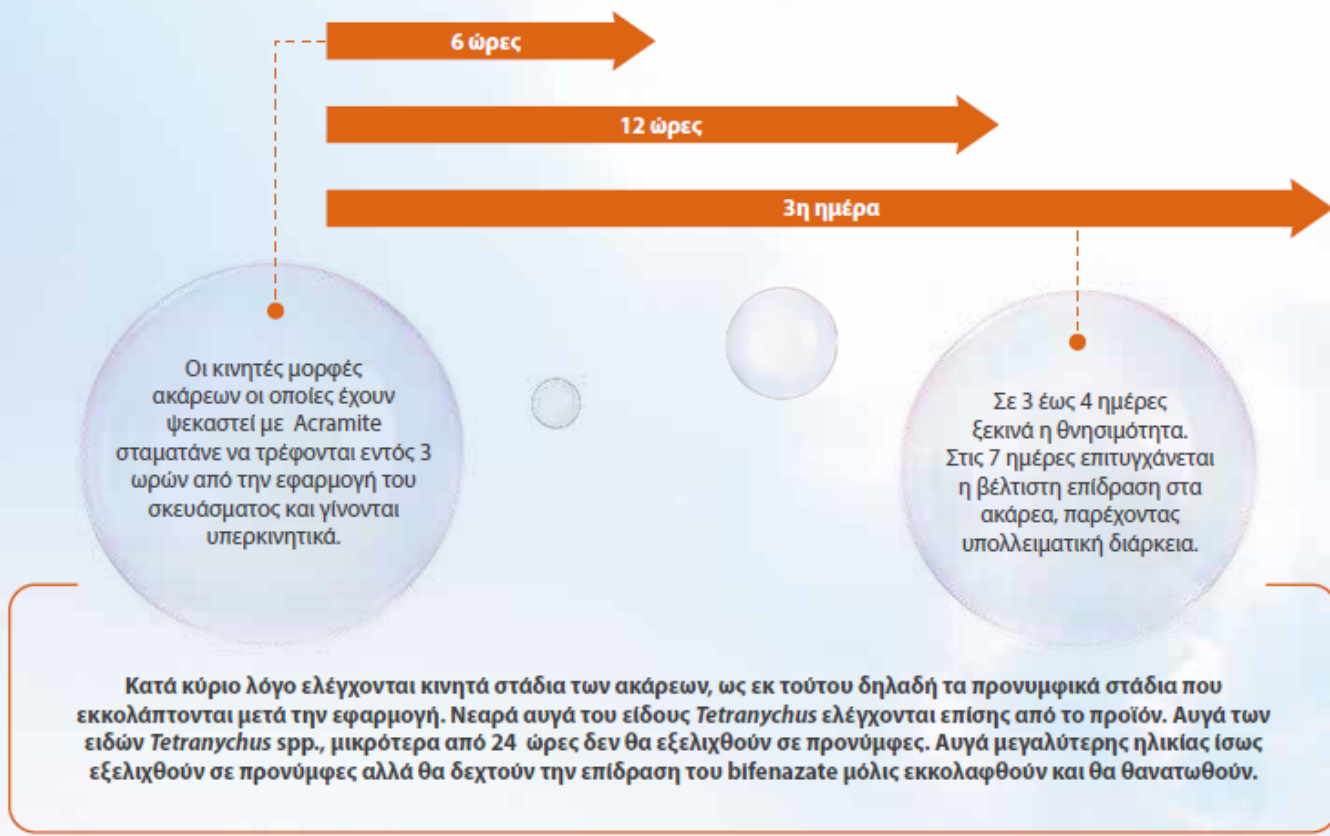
6 ώρες

12 ώρες

3η ημέρα

Οι κινητές μορφές ακάρεων οι οποίες έχουν ψεκαστεί με Acramite σταματάνε να τρέφονται εντός 3 ωρών από την εφαρμογή του σκευάσματος και γίνονται υπερκινητικά.

Σε 3 έως 4 ημέρες ξεκινά η θνησιμότητα. Στις 7 ημέρες επιτυγχάνεται η βέλτιστη επίδραση στα ακάρεα, παρέχοντας υπολλειματική διάρκεια.

Κατά κύριο λόγο ελέγχονται κινητά στάδια των ακάρεων, ως εκ τούτου δηλαδή τα προνυμφικά στάδια που εκκολάπτονται μετά την εφαρμογή. Νεαρά αυγά του είδους Tetranychus ελέγχονται επίσης από το προϊόν. Αυγά των ειδών Tetranychus spp., μικρότερα από 24 ώρες δεν θα εξελιχθούν σε προνύμφες. Αυγά μεγαλύτερης ηλικίας ίσως εξελιχθούν σε προνύμφες αλλά θα δεχτούν την επίδραση του bifenazate μόλις εκκολαφθούν και θα θανατωθούν.